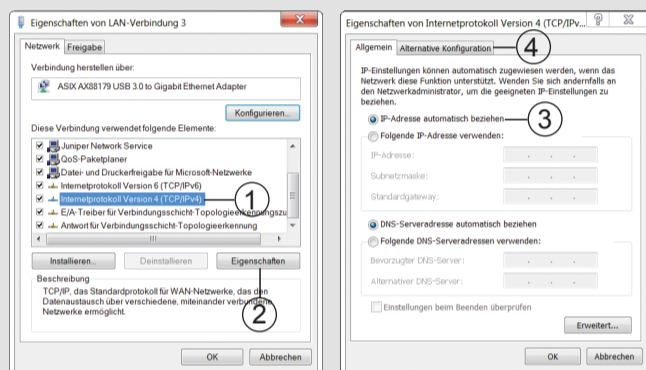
Eigenschaften von LAN-Verbindung 3

Netzwerk | Freigabe

Verbindung herstellen über:

ASIX AX88179 USB 3.0 to Gigabit Ethernet Adapter

Konfigurieren...

Diese Verbindung verwendet folgende Elemente:

Juniper Network Service
QoS-Paketplaner
Datei- und Druckerfreigabe für Microsoft-Netzwerke
Internetprotokoll Version 6 (TCP/IPv6)
Internetprotokoll Version 4 (TCP/IPv4)
E/A-Treiber für Verbindungsschicht-Topologieerkennungszu
Antwort für Verbindungsschicht-Topologieerkennung

1

Installieren... | Deinstallieren | Eigenschaften

Beschreibung
TCP/IP, das Standardprotokoll für WAN-Netzwerke, das den Datenaustausch über verschiedene, miteinander verbundene Netzwerke ermöglicht.

2

OK | Abbrechen

Eigenschaften von Internetprotokoll Version 4 (TCP/IPv...

Allgemein | Alternative Konfiguration

4

IP-Einstellungen können automatisch zugewiesen werden, wenn das Netzwerk diese Funktion unterstützt. Wenden Sie sich andernfalls an den Netzwerkadministrator, um die geeigneten IP-Einstellungen zu beziehen.

IP-Adresse automatisch beziehen

3

Folgende IP-Adresse verwenden:
IP-Adresse:
Subnetzmaske:
Standardgateway:

DNS-Serveradresse automatisch beziehen
Folgende DNS-Serveradressen verwenden:
Bevorzugter DNS-Server:
Alternativer DNS-Server:

Einstellungen beim Beenden überprüfen

Erweitert...

OK | Abbrechen